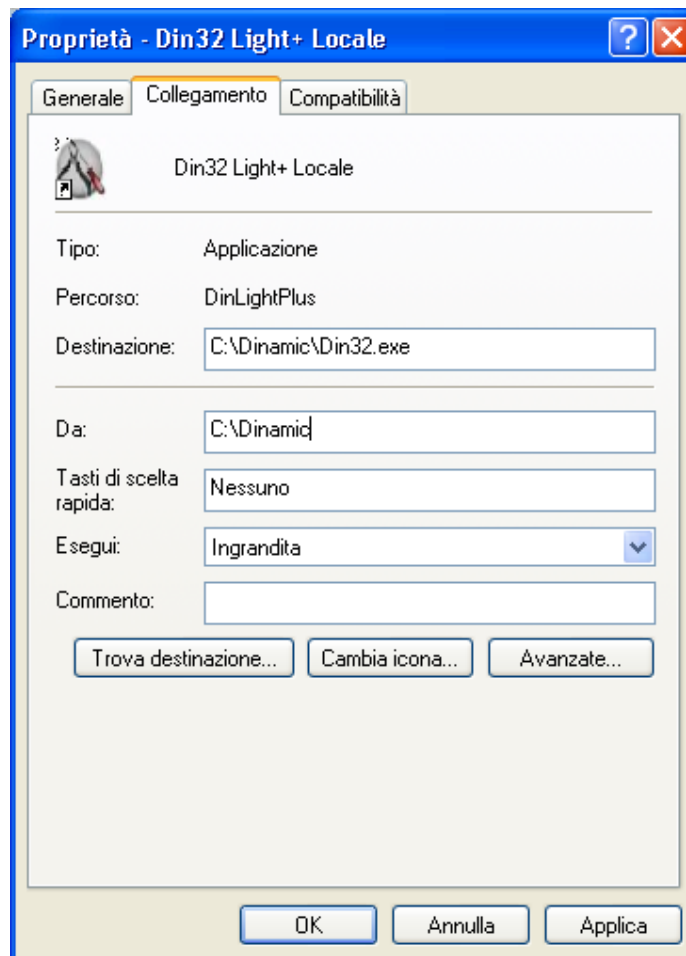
Proprietà - Din32 Light+ Locale

?

Generale | Collegamento | Compatibilità

Din32 Light+ Locale

Tipo: Applicazione

Percorso: DinLightPlus

Destinazione: C:\Dinamic\Din32.exe

Da: C:\Dinamic

Tasti di scelta rapida: Nessuno

Esegui: Ingrandita

Commento:

Trova destinazione... | Cambia icona... | Avanzate...

OK | Annulla | Applica